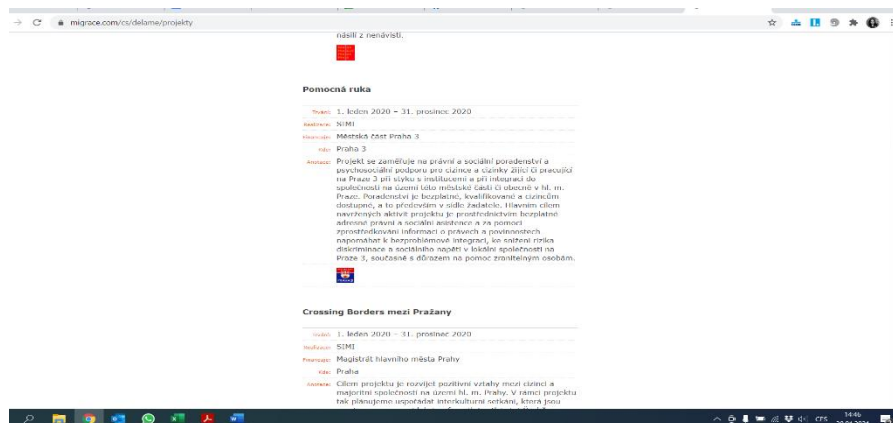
migrace.com/cs/delame/projekty

násilí z nenávisti.

Pomocná ruka

Trvání: 1. leden 2020 – 31. prosinec 2020
Realizace: SIMI
Financuje: Městská část Praha 3
Kde: Praha 3
Anotace: Projekt se zaměřuje na právní a sociální poradenství a psychosociální podporu pro cizince a cizinky žijící či pracující na Praze 3 při styku s institucemi a při integraci do společnosti na území této městské části či obecně v hl. m. Praze. Poradenství je bezplatné, kvalifikované a cizincům dostupné, a to především v sídle žadatele. Hlavním cílem navržených aktivit projektu je prostřednictvím bezplatné adresné právní a sociální asistence a za pomoci zprostředkování informací o právech a povinnostech napomáhat k bezproblémové integraci, ke snížení rizika diskriminace a sociálního napětí v lokální společnosti na Praze 3, současně s důrazem na pomoc zranitelným osobám.

Crossing Borders mezi Pražany

Trvání: 1. leden 2020 – 31. prosinec 2020
Realizace: SIMI
Financuje: Magistrát hlavního města Prahy
Kde: Praha
Anotace: Cílem projektu je rozvíjet pozitivní vztahy mezi cizinci a majoritní společností na území hl. m. Prahy. V rámci projektu tak plánujeme uspořádat interkulturní setkání, která jsou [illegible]

CES 14:46